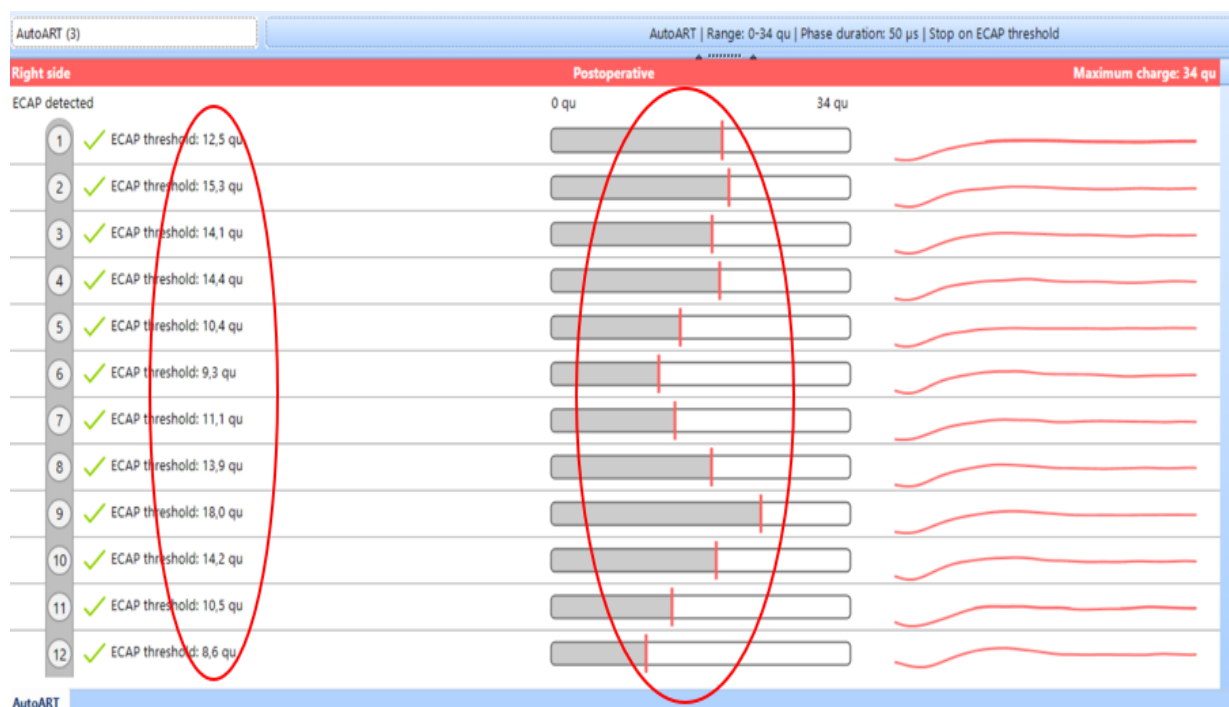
AutoART (3)

AutoART | Range: 0-34 qu | Phase duration: 50 µs | Stop on ECAP threshold

Right side

Postoperative

Maximum charge: 34 qu

ECAP detected

0 qu

34 qu

1 ECAP threshold: 12,5 qu

2 ECAP threshold: 15,3 qu

3 ECAP threshold: 14,1 qu

4 ECAP threshold: 14,4 qu

5 ECAP threshold: 10,4 qu

6 ECAP threshold: 9,3 qu

7 ECAP threshold: 11,1 qu

8 ECAP threshold: 13,9 qu

9 ECAP threshold: 18,0 qu

10 ECAP threshold: 14,2 qu

11 ECAP threshold: 10,5 qu

12 ECAP threshold: 8,6 qu

AutoART